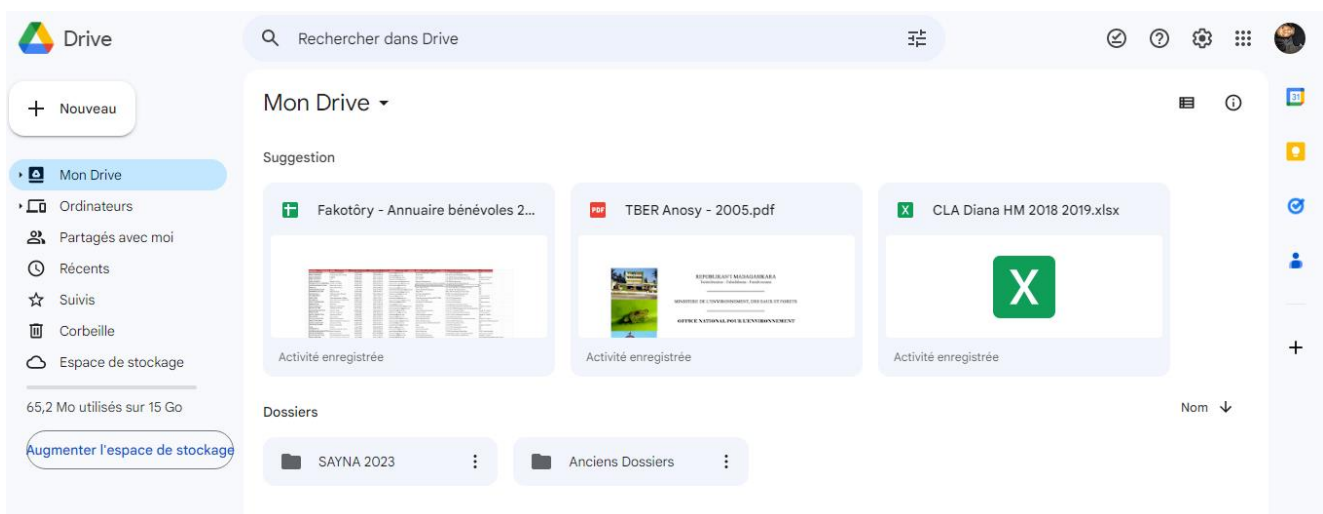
Drive

Rechercher dans Drive

Nouveau

Mon Drive
Ordinateurs
Partagés avec moi
Récents
Suivis
Corbeille
Espace de stockage

65,2 Mo utilisés sur 15 Go

Augmenter l'espace de stockage

Mon Drive

Suggestion

Fakotôry - Annuaire bénévoles 2...

TBER Anosy - 2005.pdf

REPUBLIQUE DE MADAGASIKARA

MINISTERE DE L'ENVIRONNEMENT, DES EAUX ET FORETS

OFFICE NATIONAL POUR L'ENVIRONNEMENT

CLA Diana HM 2018 2019.xlsx

X

Activité enregistrée

Activité enregistrée

Activité enregistrée

Dossiers

Nom

SAYNA 2023

Anciens Dossiers

31